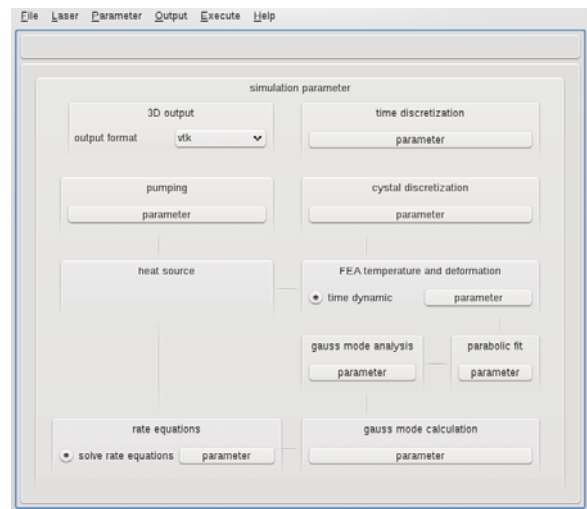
File Laser Parameter Output Execute Help

simulation parameter

3D output
output format vtk

time discretization
parameter

pumping
parameter

cystal discretization
parameter

heat source

FEA temperature and deformation
time dynamic parameter

gauss mode analysis
parameter

parabolic fit
parameter

rate equations
solve rate equations parameter

gauss mode calculation
parameter